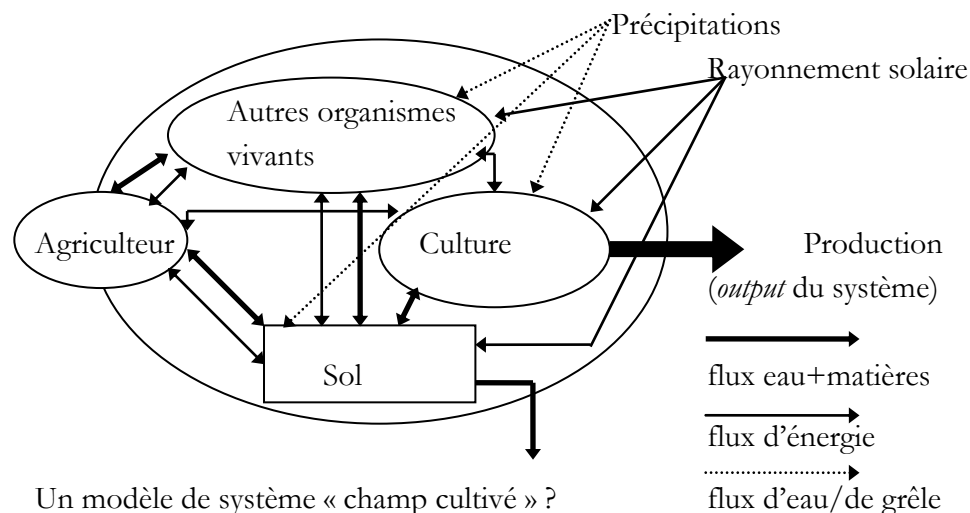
Précipitations

Rayonnement solaire

Autres organismes vivants

Agriculteur

Culture

Production
(*output* du système)

Sol

flux eau+matières

flux d'énergie

flux d'eau/de grêle

Un modèle de système « champ cultivé » ?